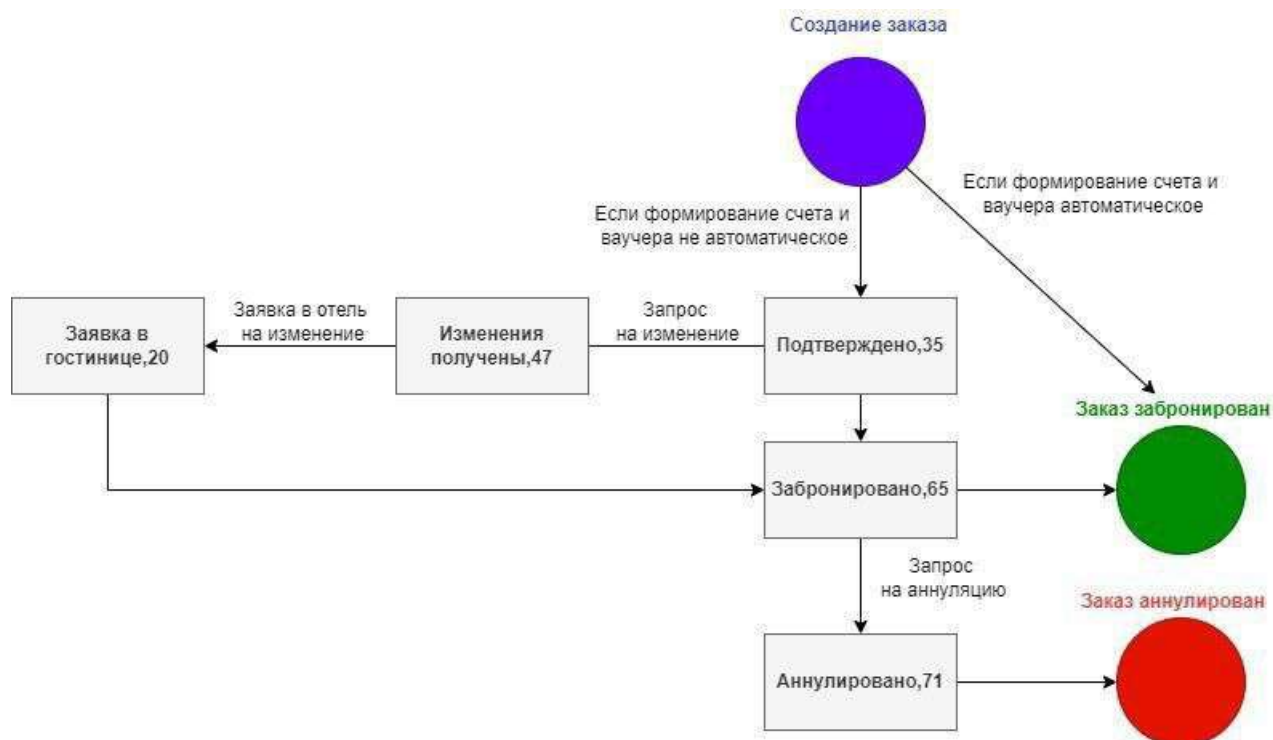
Создание заказа

Если формирование счета и ваучера автоматическое

Если формирование счета и ваучера не автоматическое

Заявка в отель на изменение

Запрос на изменение

Заявка в гостинице,20

Изменения получены,47

Подтверждено,35

Заказ забронирован

Забронировано,65

Запрос на аннуляцию

Заказ аннулирован

Аннулировано,71